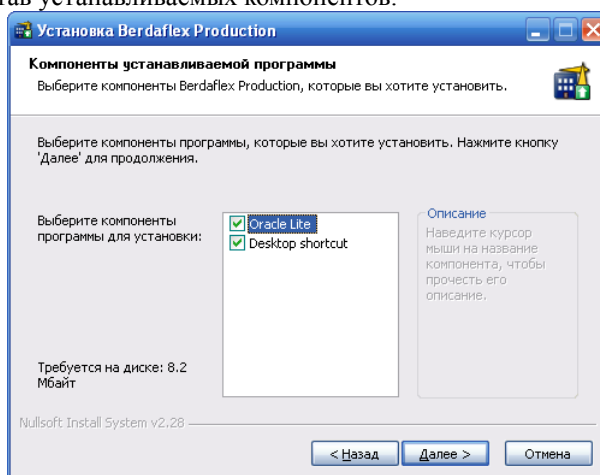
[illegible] установливаемых компонентов.

Установка Berdaflex Production

Компоненты устанавливаемой программы
Выберите компоненты Berdaflex Production, которые вы хотите установить.

Выберите компоненты программы, которые вы хотите установить. Нажмите кнопку 'Далее' для продолжения.

Выберите компоненты программы для установки:

Oracle Lite
Desktop shortcut

Описание
Наведите курсор мыши на название компонента, чтобы прочесть его описание.

Требуется на диске: 8.2 Мбайт

Nullsoft Install System v2.28

< Назад
Далее >
Отмена